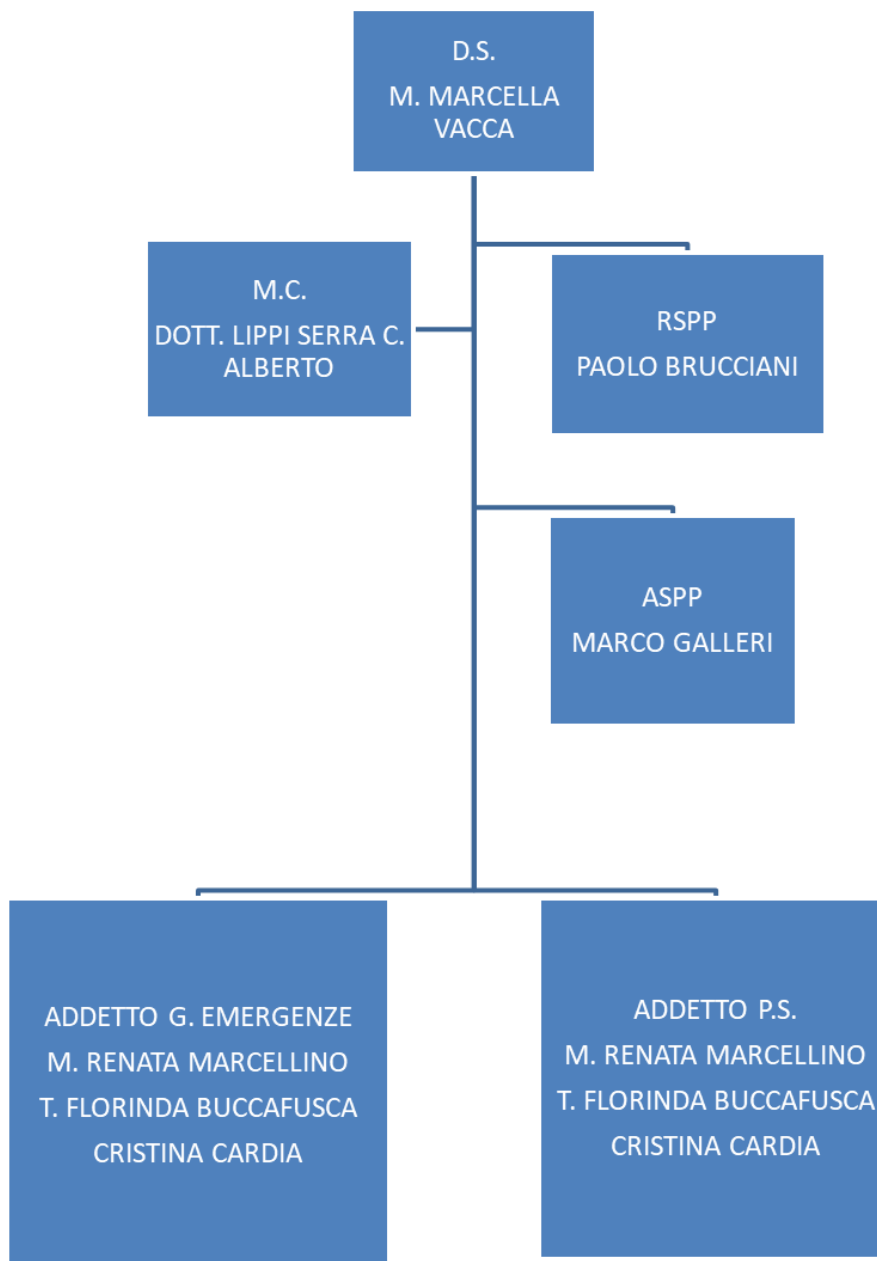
D.S.
M. MARCELLA VACCA

M.C.
DOTT. LIPPI SERRA C. ALBERTO

RSPP
PAOLO BRUCCIANI

ASPP
MARCO GALLERI

ADDETTO G. EMERGENZE
M. RENATA MARCELLINO
T. FLORINDA BUCCAFUSCA
CRISTINA CARDIA

ADDETTO P.S.
M. RENATA MARCELLINO
T. FLORINDA BUCCAFUSCA
CRISTINA CARDIA